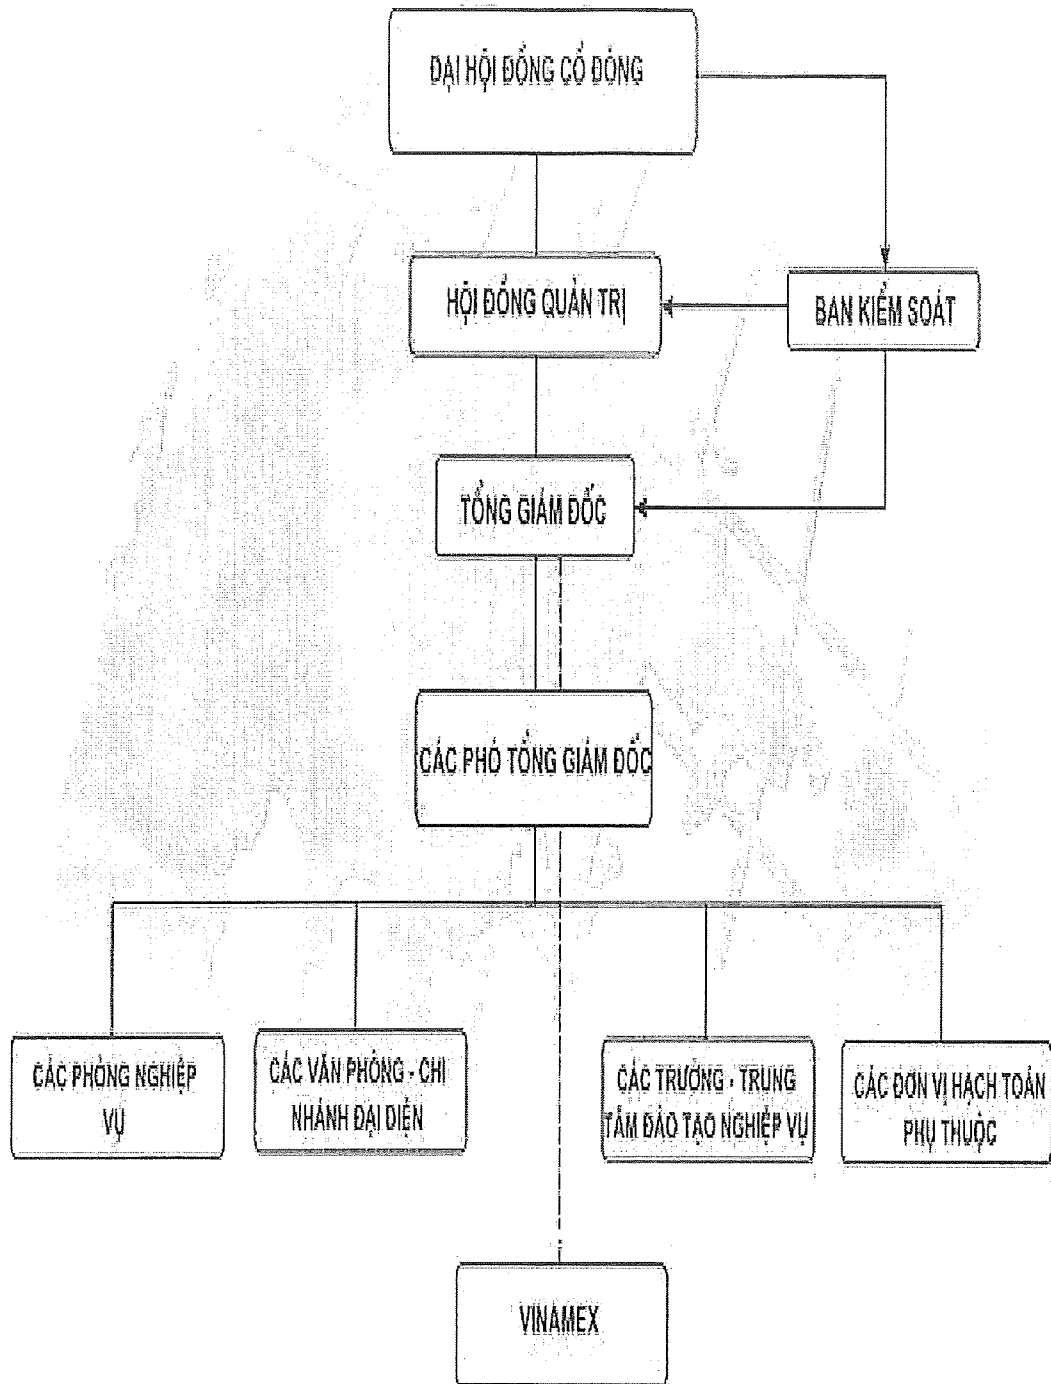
ĐẠI HỘI ĐỒNG CỔ ĐÔNG

HỘI ĐỒNG QUẢN TRỊ

BAN KIỂM SOÁT

TỔNG GIÁM ĐỐC

CÁC PHÓ TỔNG GIÁM ĐỐC

CÁC PHÒNG NGHIỆP VỤ

CÁC VĂN PHÒNG - CHI NHÁNH ĐẠI DIỆN

CÁC TRƯỜNG - TRUNG TÂM ĐÀO TẠO NGHIỆP VỤ

CÁC ĐƠN VỊ HẠCH TOÁN PHỤ THUỘC

VINAMEX